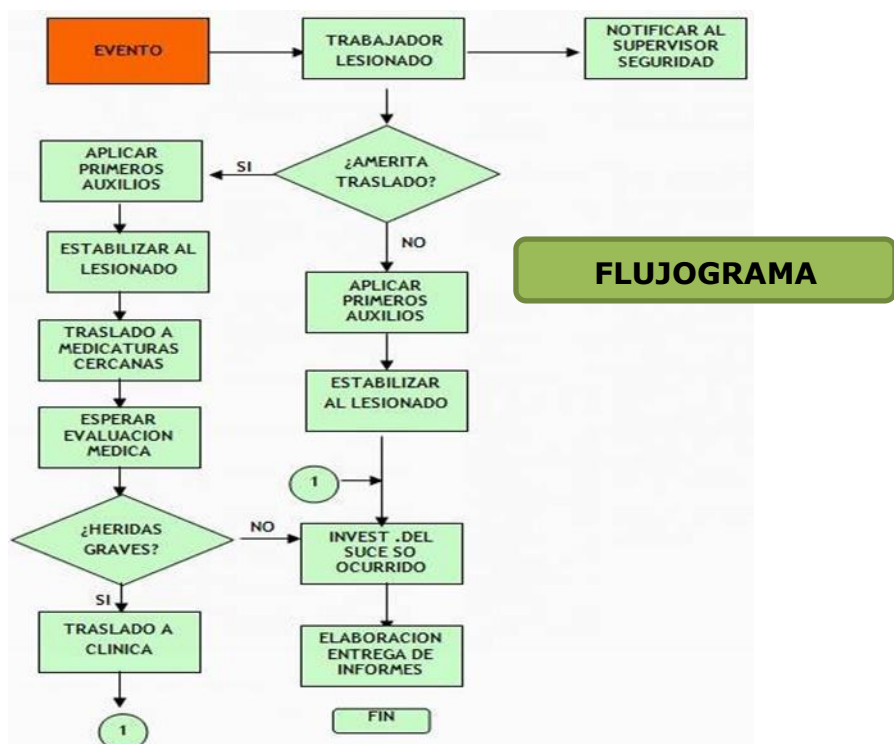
EVENTO

TRABAJADOR LESIONADO

NOTIFICAR AL SUPERVISOR SEGURIDAD

¿AMERITA TRASLADO?

SI

APLICAR PRIMEROS AUXILIOS

ESTABILIZAR AL LESIONADO

TRASLADO A MEDICATURAS CERCANAS

ESPERAR EVALUACION MEDICA

¿HERIDAS GRAVES?

SI

TRASLADO A CLINICA

1

NO

APLICAR PRIMEROS AUXILIOS

ESTABILIZAR AL LESIONADO

1

NO

INVEST .DEL SUCE SO OCURRIDO

ELABORACION ENTREGA DE INFORMES

FIN

FLUJOGRAMA